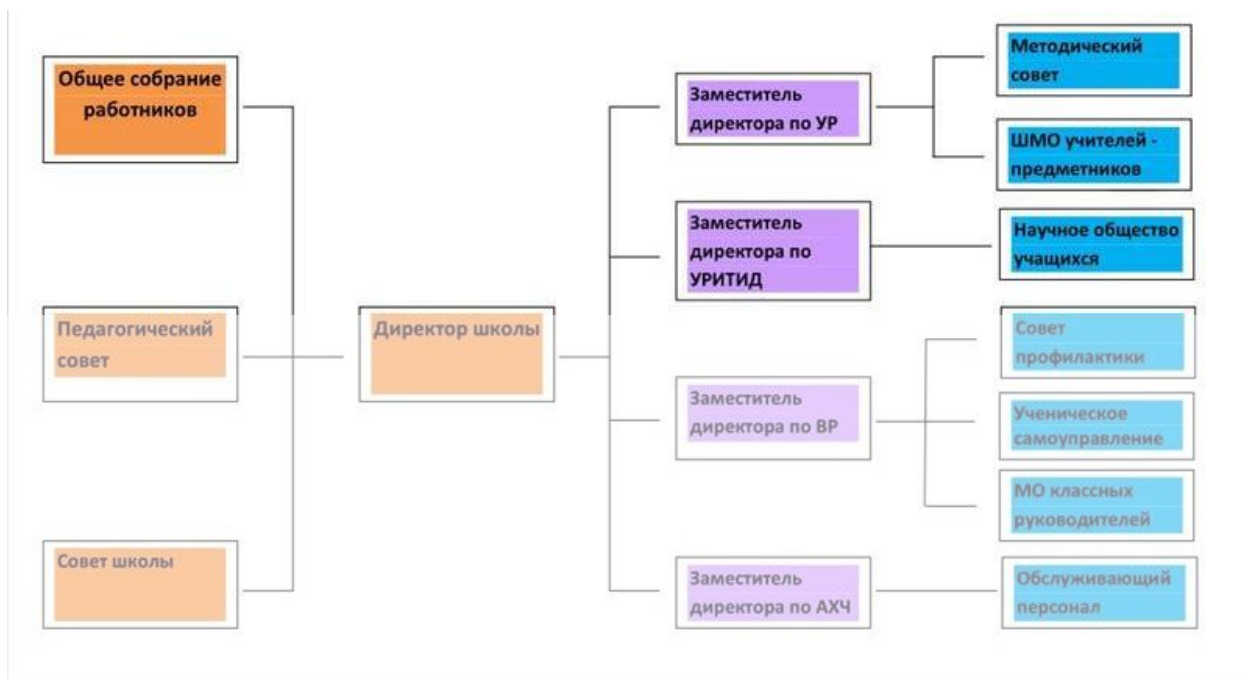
Общее собрание работников

Педагогический совет

Совет школы

Директор школы

Заместитель директора по УР

Заместитель директора по УРИТИД

Заместитель директора по ВР

Заместитель директора по АХЧ

Методический совет

ШМО учителей - предметников

Научное общество учащихся

Совет профилактики

Ученическое самоуправление

МО классных руководителей

Обслуживающий персонал